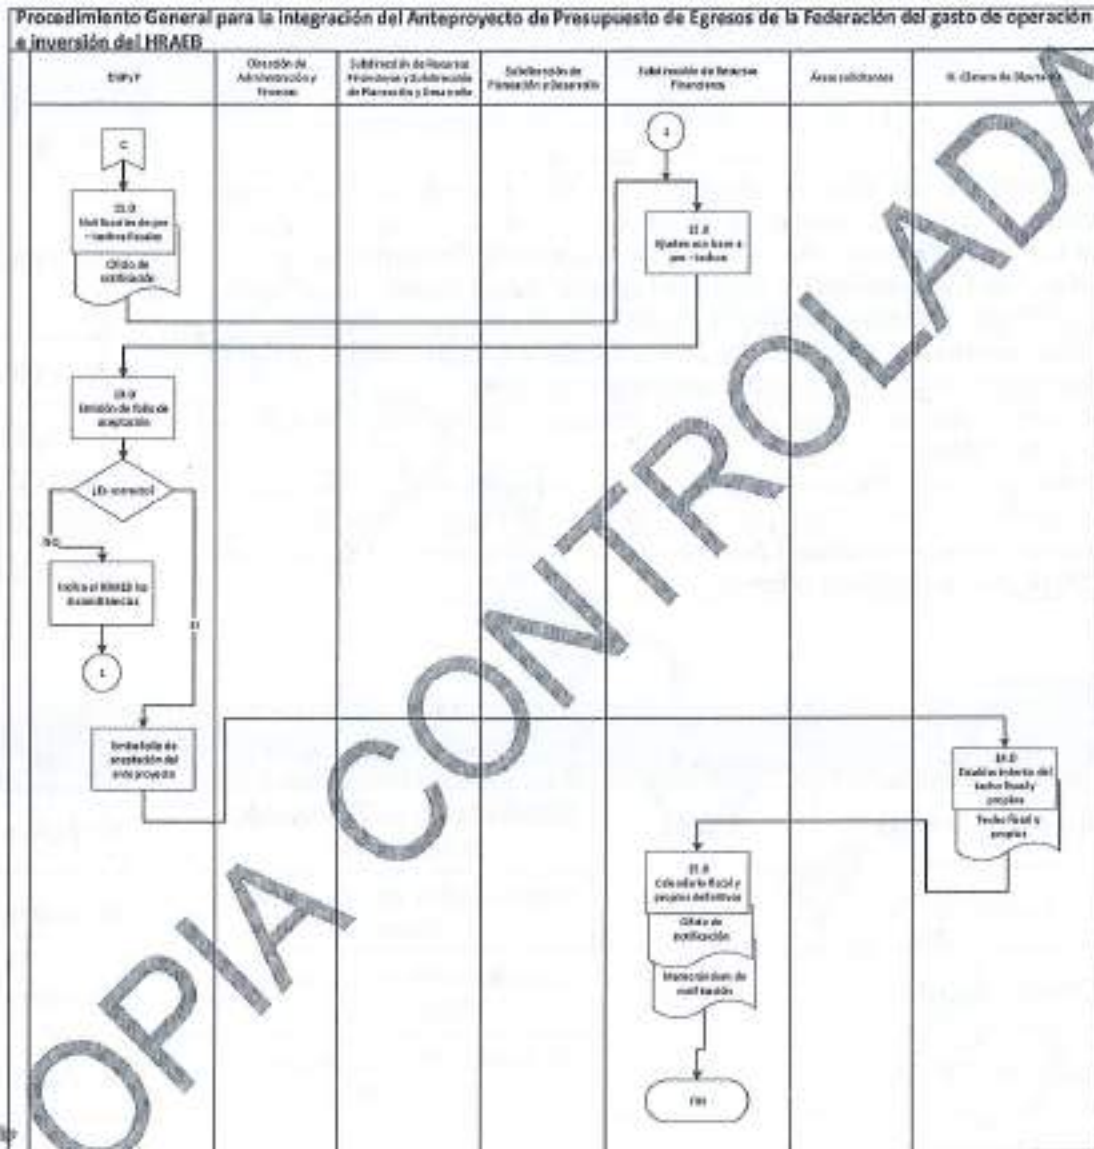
Procedimiento General para la integración del Anteproyecto de Presupuesto de Egresos de la Federación del gasto de operación e inversión del HRAEB

| DGPyP | Dirección de Administración y Finanzas | Subdirección de Recursos Financieros y Subdirección de Planeación y Desarrollo | Subdirección de Planeación y Desarrollo | Subdirección de Recursos Financieros | Áreas solicitantes | H. Cámara de Diputados |
|---|---|---|---|---|---|---|

C

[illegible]
Notificación de pre - techos fiscales

Oficio de notificación

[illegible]

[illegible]
Ajustes con base a pre - techos

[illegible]
Emisión de folio de aceptación

¿Es correcto?

NO

Indica al HRAEB las inconsistencias

1

SI

Emite folio de aceptación del ante proyecto

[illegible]
Establece techo fiscal y propios

Techo fiscal y propios

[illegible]
Calendario fiscal y propios definitivo

Oficio de notificación

Memorándum de notificación

Fin

COPIA CONTROLADA